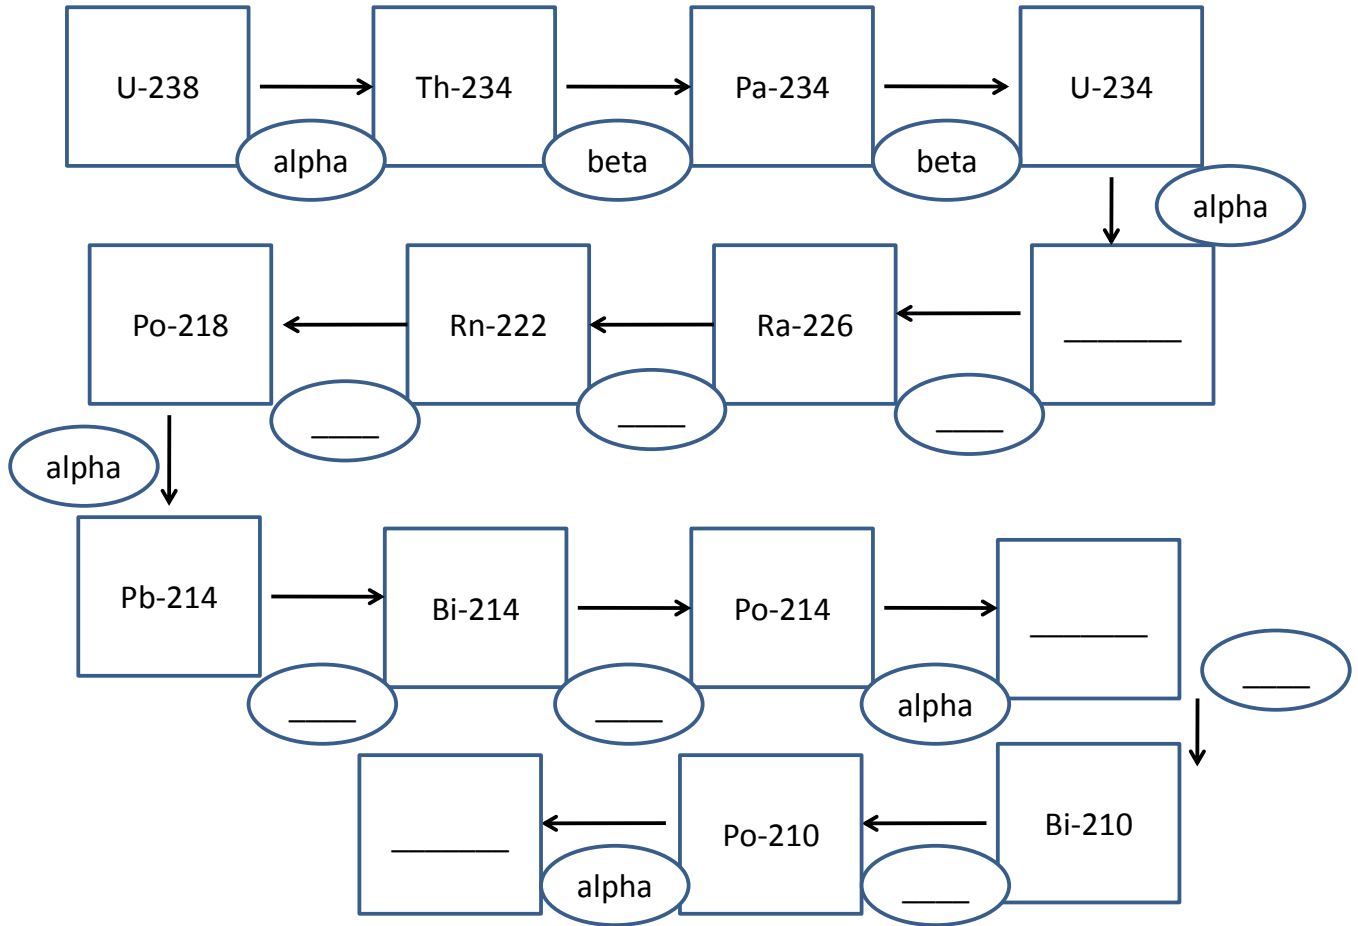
U-238

alpha

Th-234

beta

Pa-234

beta

U-234

alpha

________

____

Ra-226

____

Rn-222

____

Po-218

alpha

Pb-214

____

Bi-214

____

Po-214

alpha

________

____

Bi-210

____

Po-210

alpha

________